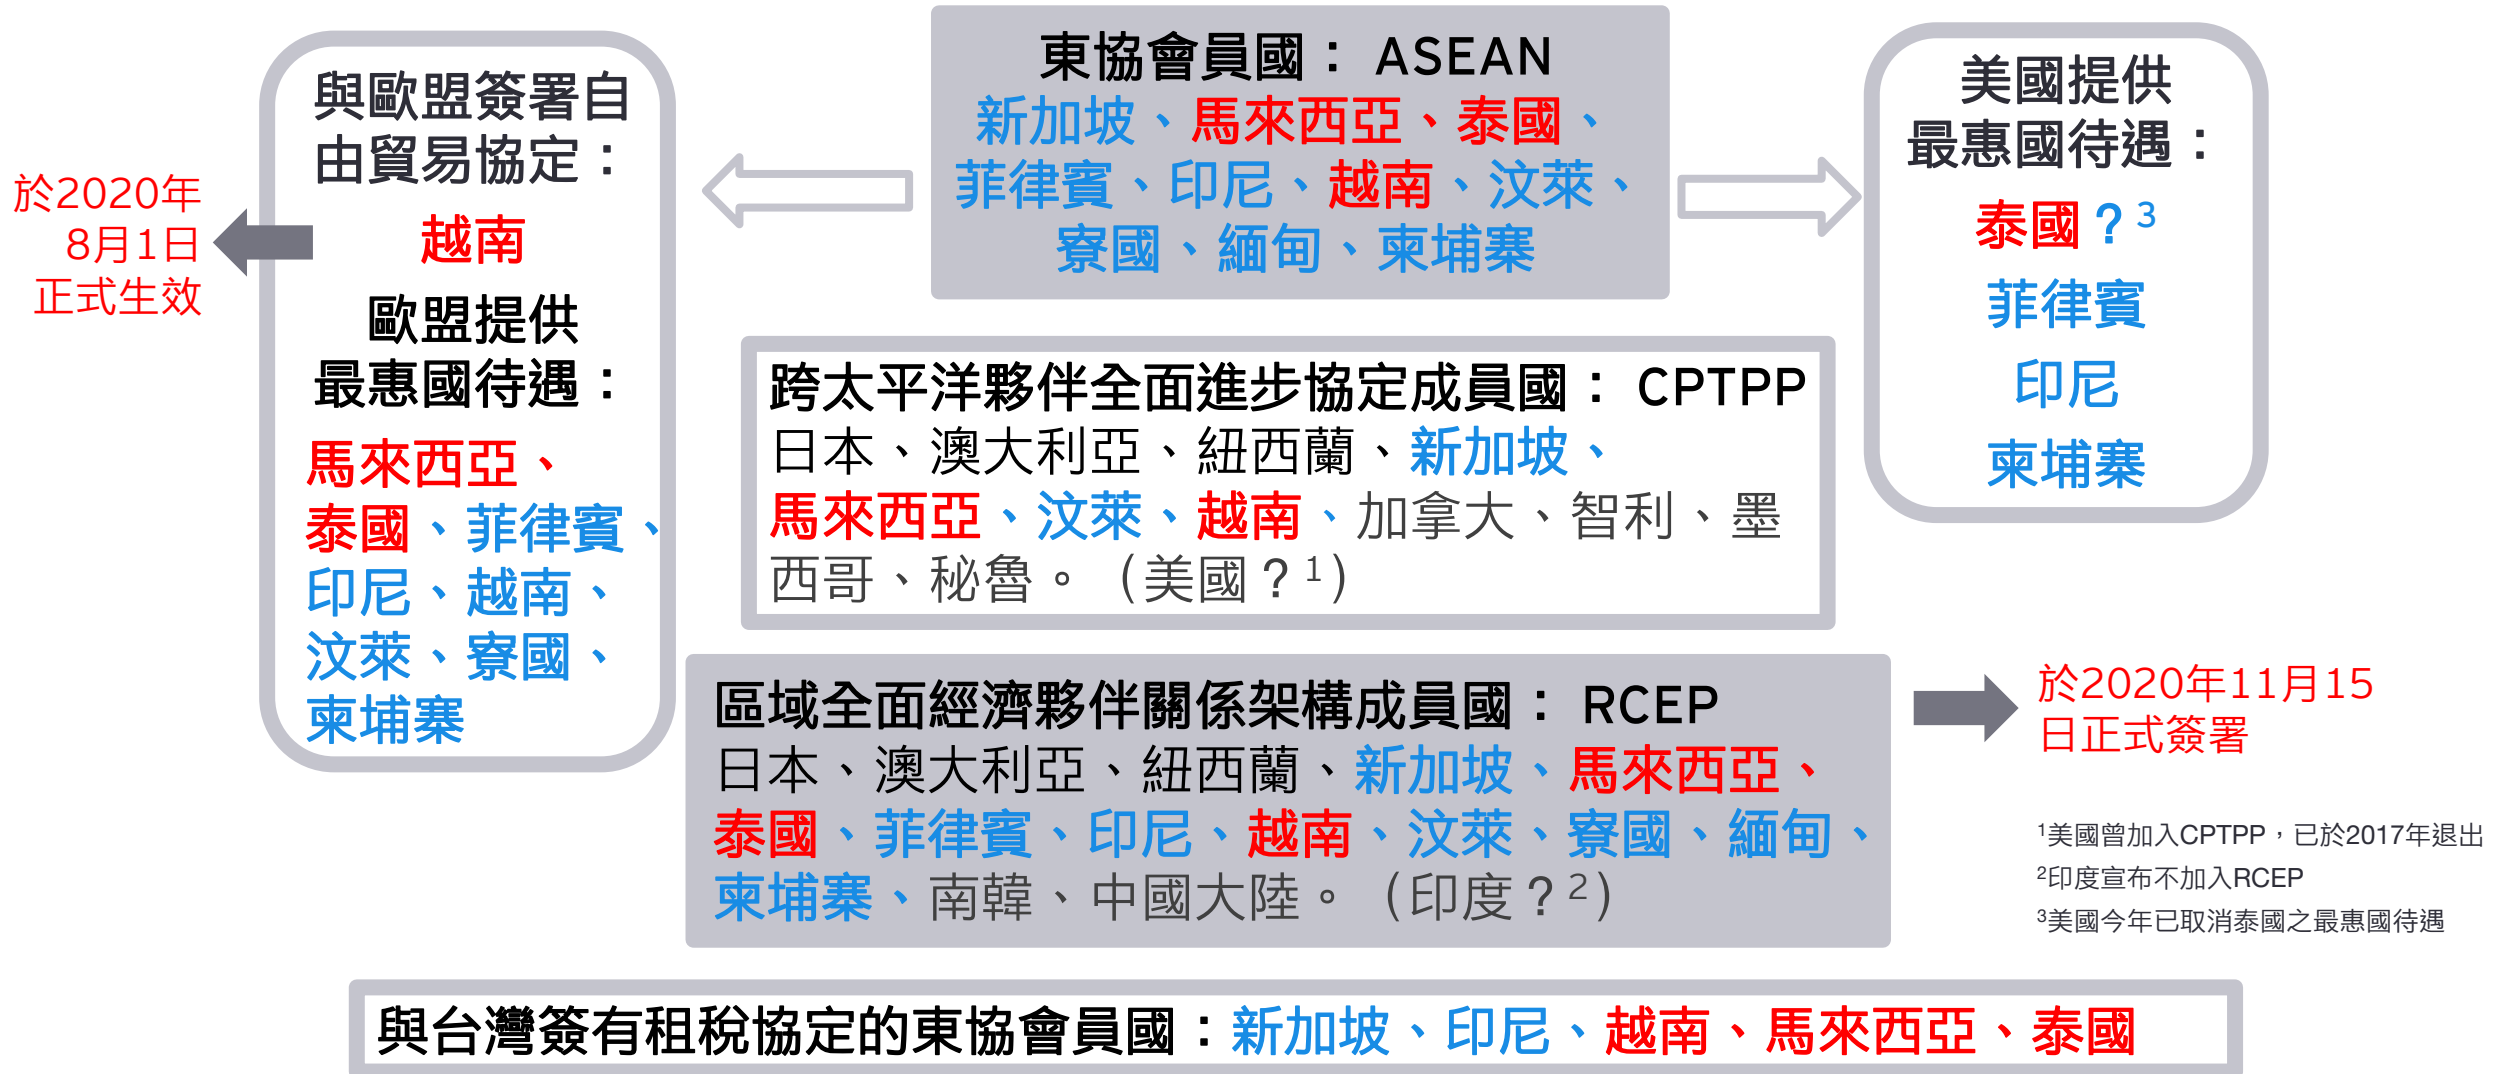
於2020年8月1日正式生效

與歐盟簽署自由貿易協定：

越南

歐盟提供最惠國待遇：

馬來西亞、泰國、菲律賓、印尼、越南、汶萊、寮國、柬埔寨

東協會員國： ASEAN
新加坡、馬來西亞、泰國、菲律賓、印尼、越南、汶萊、寮國、緬甸、柬埔寨

美國提供最惠國待遇：

泰國？$^{3}$
菲律賓
印尼
柬埔寨

跨太平洋夥伴全面進步協定成員國： CPTPP
日本、澳大利亞、紐西蘭、新加坡、馬來西亞、汶萊、越南、加拿大、智利、墨西哥、秘魯。（美國？$^{1}$）

區域全面經濟夥伴關係架構成員國： RCEP
日本、澳大利亞、紐西蘭、新加坡、馬來西亞、泰國、菲律賓、印尼、越南、汶萊、寮國、緬甸、柬埔寨、南韓、中國大陸。（印度？$^{2}$）

於2020年11月15日正式簽署

$^{1}$美國曾加入CPTPP，已於2017年退出
$^{2}$印度宣布不加入RCEP
$^{3}$美國今年已取消泰國之最惠國待遇

與台灣簽有租稅協定的東協會員國：新加坡、印尼、越南、馬來西亞、泰國